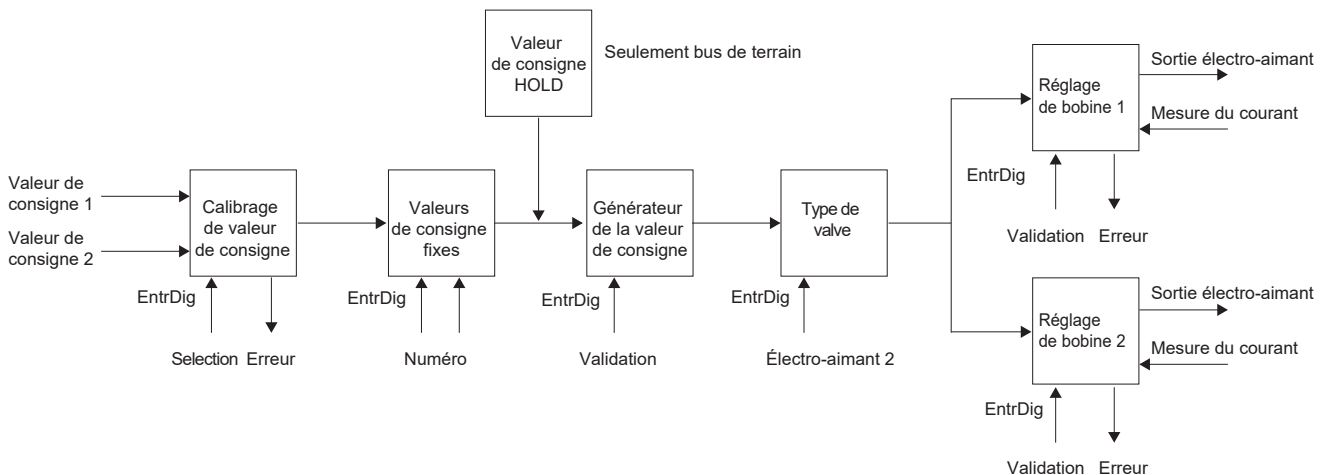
Valeur de consigne HOLD

Seulement bus de terrain

Valeur de consigne 1

Valeur de consigne 2

Calibrage de valeur de consigne

EntrDig

Selection Erreur

Valeurs de consigne fixes

EntrDig

Numéro

Générateur de la valeur de consigne

EntrDig

Validation

Type de valve

EntrDig

Électro-aimant 2

Réglage de bobine 1

Sortie électro-aimant

Mesure du courant

EntrDig

Validation Erreur

Réglage de bobine 2

Sortie électro-aimant

Mesure du courant

EntrDig

Validation Erreur